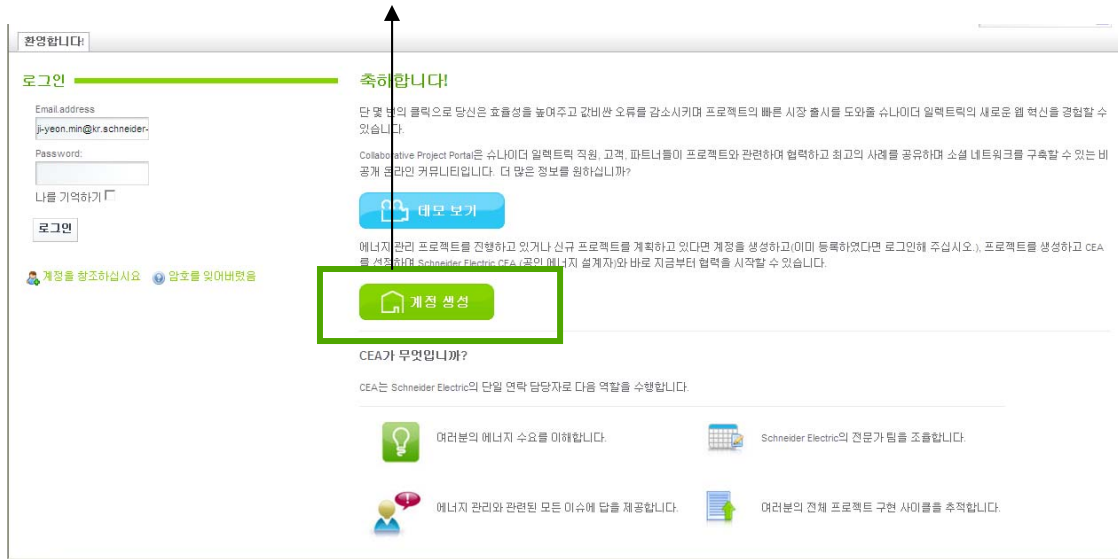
환영합니다!

로그인

Email address

ji-yeon.min@kr.schneider-

Password:

나를 기억하기

로그인

계정을 창조하십시요 암호를 잊어버렸음

축하합니다!

단 몇 번의 클릭으로 당신은 효율성을 높여주고 값비싼 오류를 감소시키며 프로젝트의 빠른 시장 출시를 도와줄 슈나이더 일렉트릭의 새로운 웹 혁신을 경험할 수 있습니다.

Collaborative Project Portal은 슈나이더 일렉트릭 직원, 고객, 파트너들이 프로젝트와 관련하여 협력하고 최고의 사례를 공유하며 소셜 네트워크를 구축할 수 있는 비공개 온라인 커뮤니티입니다. 더 많은 정보를 원하십니까?

데모 보기

에너지 관리 프로젝트를 진행하고 있거나 신규 프로젝트를 계획하고 있다면 계정을 생성하고(이미 등록하였다면 로그인해 주십시오.), 프로젝트를 생성하고 CEA를 선정하여 Schneider Electric CEA (공인 에너지 설계자)와 바로 지금부터 협력을 시작할 수 있습니다.

계정 생성

CEA가 무엇입니까?

CEA는 Schneider Electric의 단일 연락 담당자로 다음 역할을 수행합니다.

여러분의 에너지 수요를 이해합니다.

Schneider Electric의 전문가 팀을 조율합니다.

에너지 관리와 관련된 모든 이슈에 답을 제공합니다.

여러분의 전체 프로젝트 구현 사이클을 추적합니다.